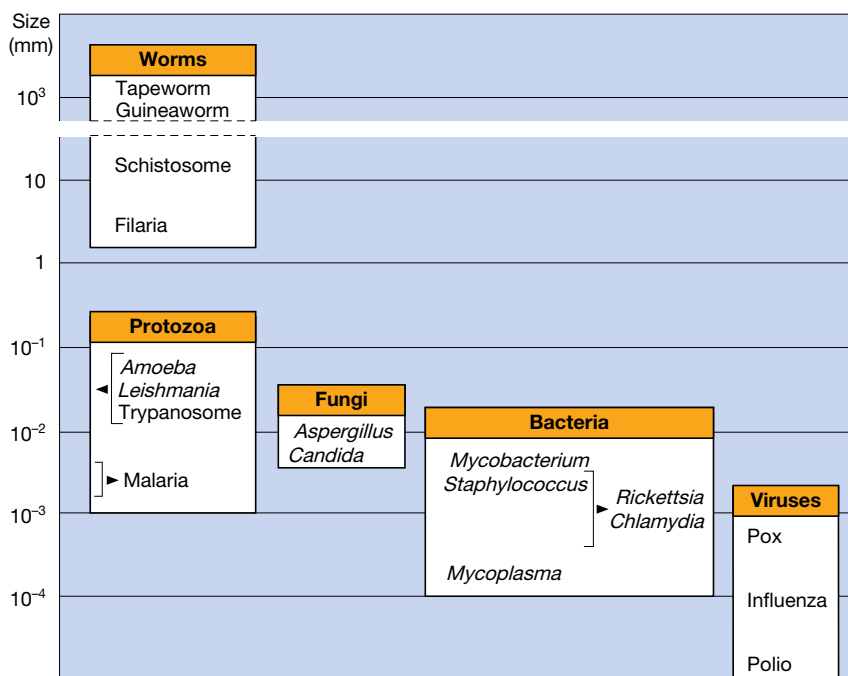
Size (mm)

$10^3$

10

1

$10^{-1}$

$10^{-2}$

$10^{-3}$

$10^{-4}$

Worms

Tapeworm
Guineaworm

Schistosome

Filaria

Protozoa

*Amoeba*
*Leishmania*
Trypanosome

Malaria

Fungi

*Aspergillus*
*Candida*

Bacteria

*Mycobacterium*
*Staphylococcus*

*Rickettsia*
*Chlamydia*

*Mycoplasma*

Viruses

Pox

Influenza

Polio